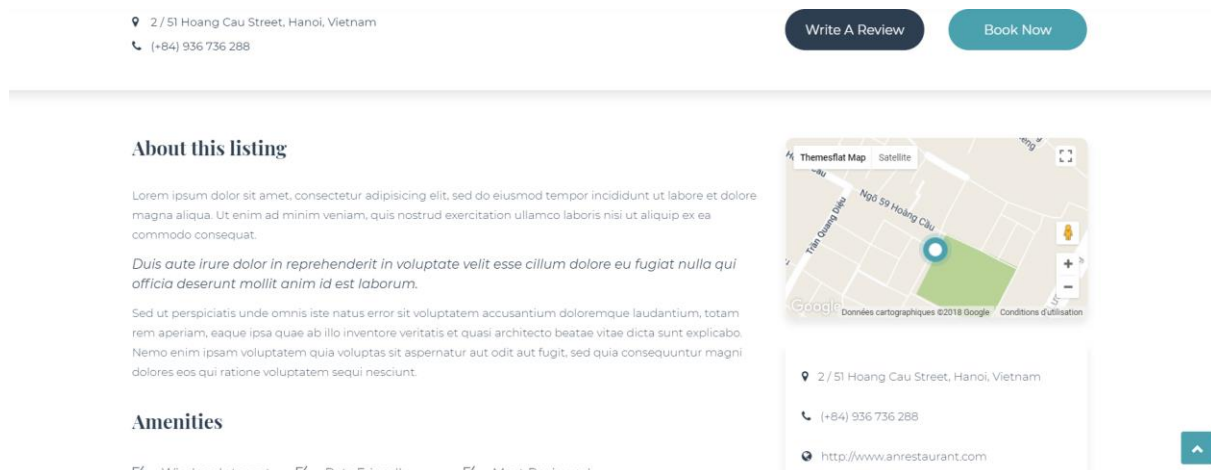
2 / 51 Hoang Cau Street, Hanoi, Vietnam

(+84) 936 736 288

Write A Review

Book Now

About this listing

Lorem ipsum dolor sit amet, consectetur adipisicing elit, sed do eiusmod tempor incididunt ut labore et dolore magna aliqua. Ut enim ad minim veniam, quis nostrud exercitation ullamco laboris nisi ut aliquip ex ea commodo consequat.

Duis aute irure dolor in reprehenderit in voluptate velit esse cillum dolore eu fugiat nulla qui officia deserunt mollit anim id est laborum.

Sed ut perspiciatis unde omnis iste natus error sit voluptatem accusantium doloremque laudantium, totam rem aperiam, eaque ipsa quae ab illo inventore veritatis et quasi architecto beatae vitae dicta sunt explicabo. Nemo enim ipsam voluptatem quia voluptas sit aspernatur aut odit aut fugit, sed quia consequuntur magni dolores eos qui ratione voluptatem sequi nesciunt.

Amenities

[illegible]

Themesflat Map

Satellite

Ngõ 59 Hoàng Cầu

Trần Quang Diệu

Google

Données cartographiques ©2018 Google

Conditions d'utilisation

2 / 51 Hoang Cau Street, Hanoi, Vietnam

(+84) 936 736 288

http://www.anrestaurant.com